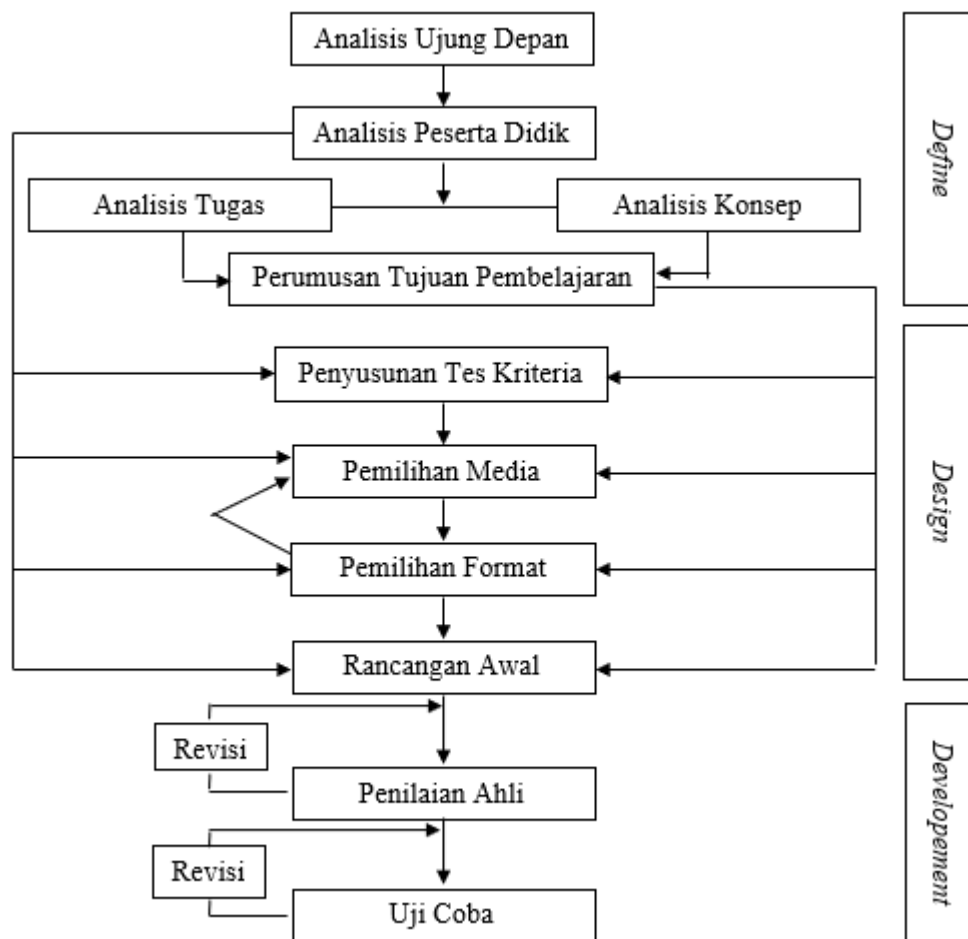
Analisis Ujung Depan

Analisis Peserta Didik

Analisis Tugas

Analisis Konsep

Perumusan Tujuan Pembelajaran

Penyusunan Tes Kriteria

Pemilihan Media

Pemilihan Format

Rancangan Awal

Revisi

Penilaian Ahli

Revisi

Uji Coba

Define

Design

Developement